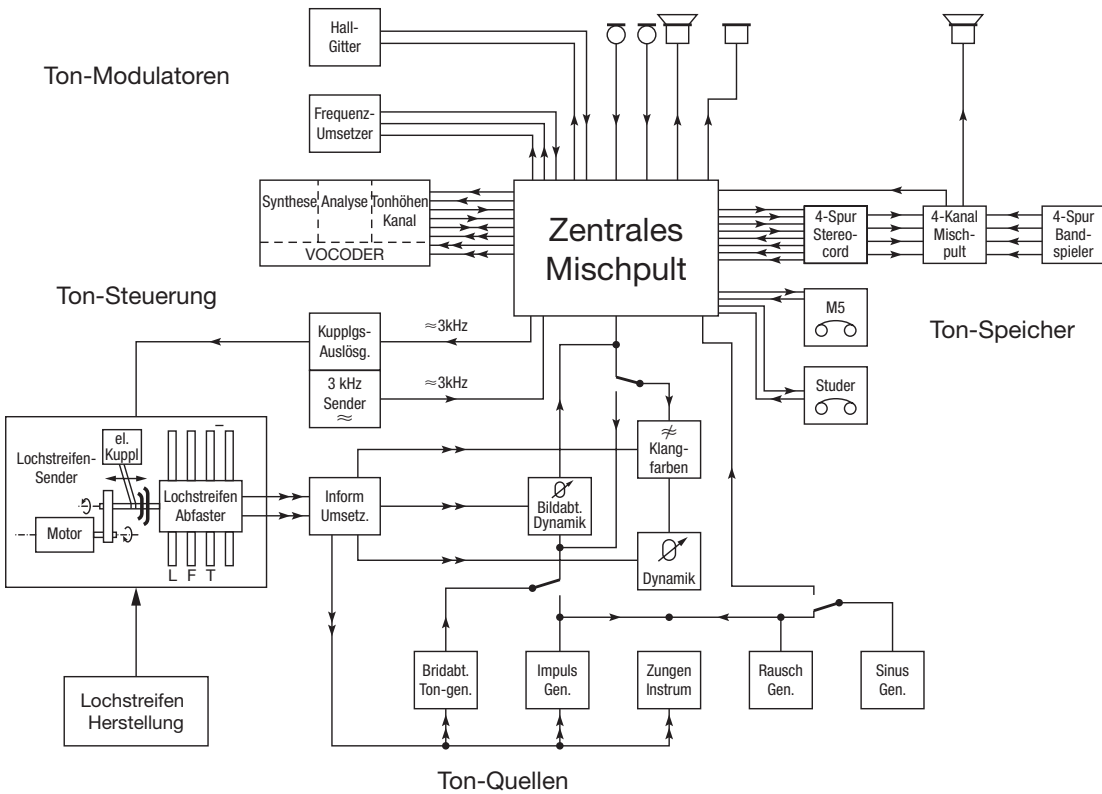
Hall-
Gitter

Ton-Modulatoren

Frequenz-
Umsetzer

Synthese Analyse Tonhöhen Kanal
VOCODER

Zentrales
Mischpult

4-Spur
Stereocord

4-Kanal
Mischpult

4-Spur
Bandspieler

Ton-Steuerung

Kupplgs-
Auslösg.

$\approx$3kHz

M5

Ton-Speicher

3 kHz
Sender
$\approx$

$\approx$3kHz

Studer

el.
Kuppl

Lochstreifen-
Sender

Lochstreifen
Abfaster

Motor

L F T

Inform
Umsetz.

Bildabt.
Dynamik

Klangfarben

Dynamik

Lochstreifen
Herstellung

Bridabt.
Ton-gen.

Impuls
Gen.

Zungen
Instrum

Rausch
Gen.

Sinus
Gen.

Ton-Quellen